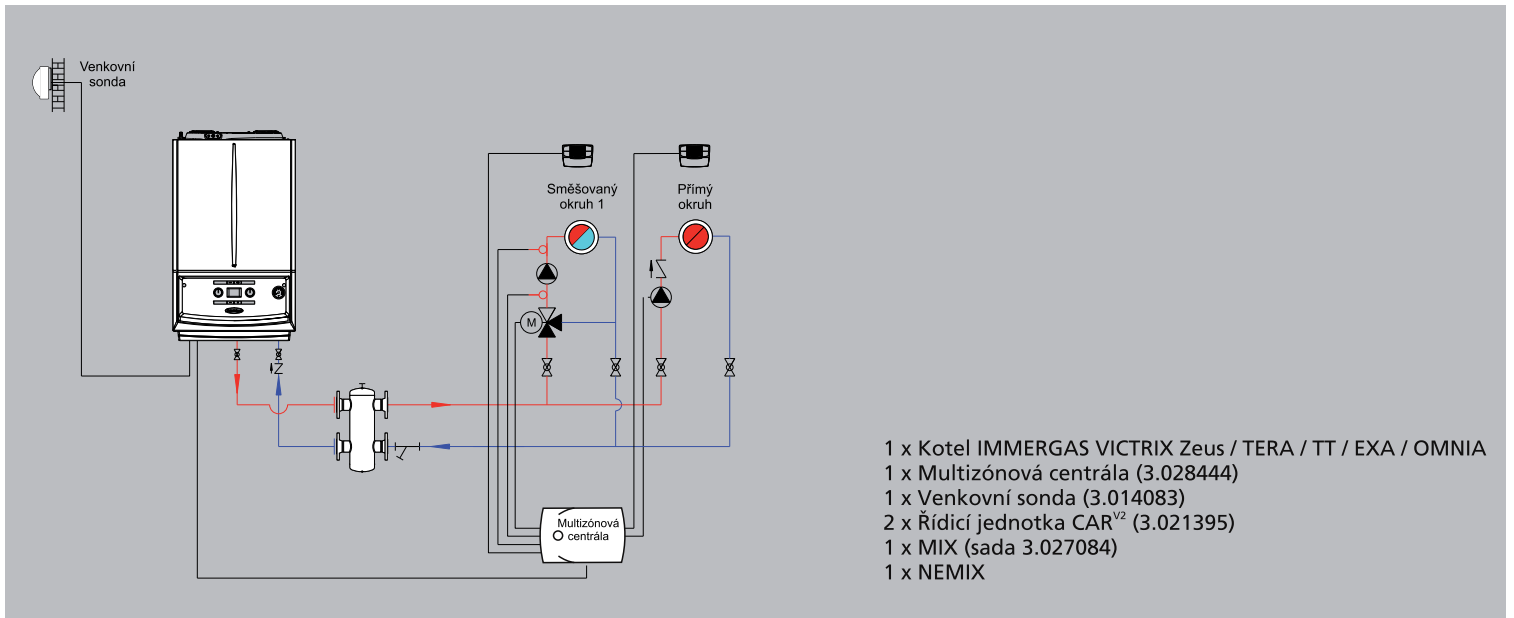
Venkovní sonda

Směšovaný okruh 1

Přímý okruh

M

Multizónová centrála

1 x Kotel IMMERGAS VICTRIX Zeus / TERA / TT / EXA / OMNIA
1 x Multizónová centrála (3.028444)
1 x Venkovní sonda (3.014083)
2 x Řídicí jednotka CAR$^{V2}$ (3.021395)
1 x MIX (sada 3.027084)
1 x NEMIX